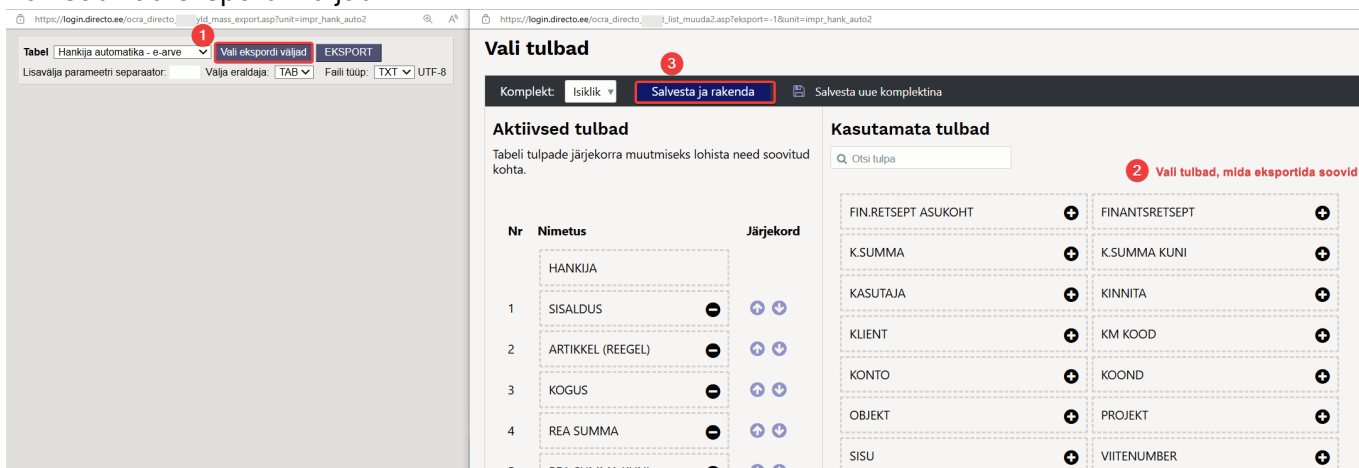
https://login.directo.ee/ocra_directo_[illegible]yld_mass_export.asp?unit=impr_hank_auto2

Tabel Hankija automatika - e-arve
1
Vali ekspordi väljad
EKSPORT
Lisavälja parameetri separaator: Välja eraldaja: TAB Faili tüüp: TXT UTF-8

https://login.directo.ee/ocra_directo_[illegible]_list_muuda2.asp?eksport=-1&unit=impr_hank_auto2

Vali tulbad

Komplekt: Isiklik
3
Salvesta ja rakenda
Salvesta uue komplektina

Aktiivsed tulbad
Tabeli tulpade järjekorra muutmiseks lohista need soovitud kohta.

| Nr | Nimetus | Järjekord |
|---|---|---|
| | HANKIJA | |
| 1 | SISALDUS | |
| 2 | ARTIKKEL (REEGEL) | |
| 3 | KOGUS | |
| 4 | REA SUMMA | |

Kasutamata tulbad
Otsi tulpa
2 Vali tulbad, mida eksportida soovid

FIN.RETSEPT ASUKOHT
FINANTSRETSEPT
K.SUMMA
K.SUMMA KUNI
KASUTAJA
KINNITA
KLIENT
KM KOOD
KONTO
KOOND
OBJEKT
PROJEKT
SISU
VIITENUMBER